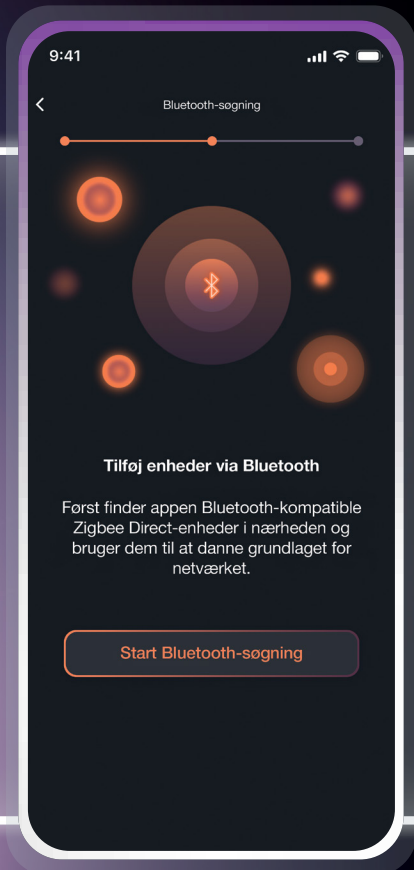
9:41

<

Bluetooth-søgning

Tilføj enheder via Bluetooth

Først finder appen Bluetooth-kompatible Zigbee Direct-enheder i nærheden og bruger dem til at danne grundlaget for netværket.

Start Bluetooth-søgning